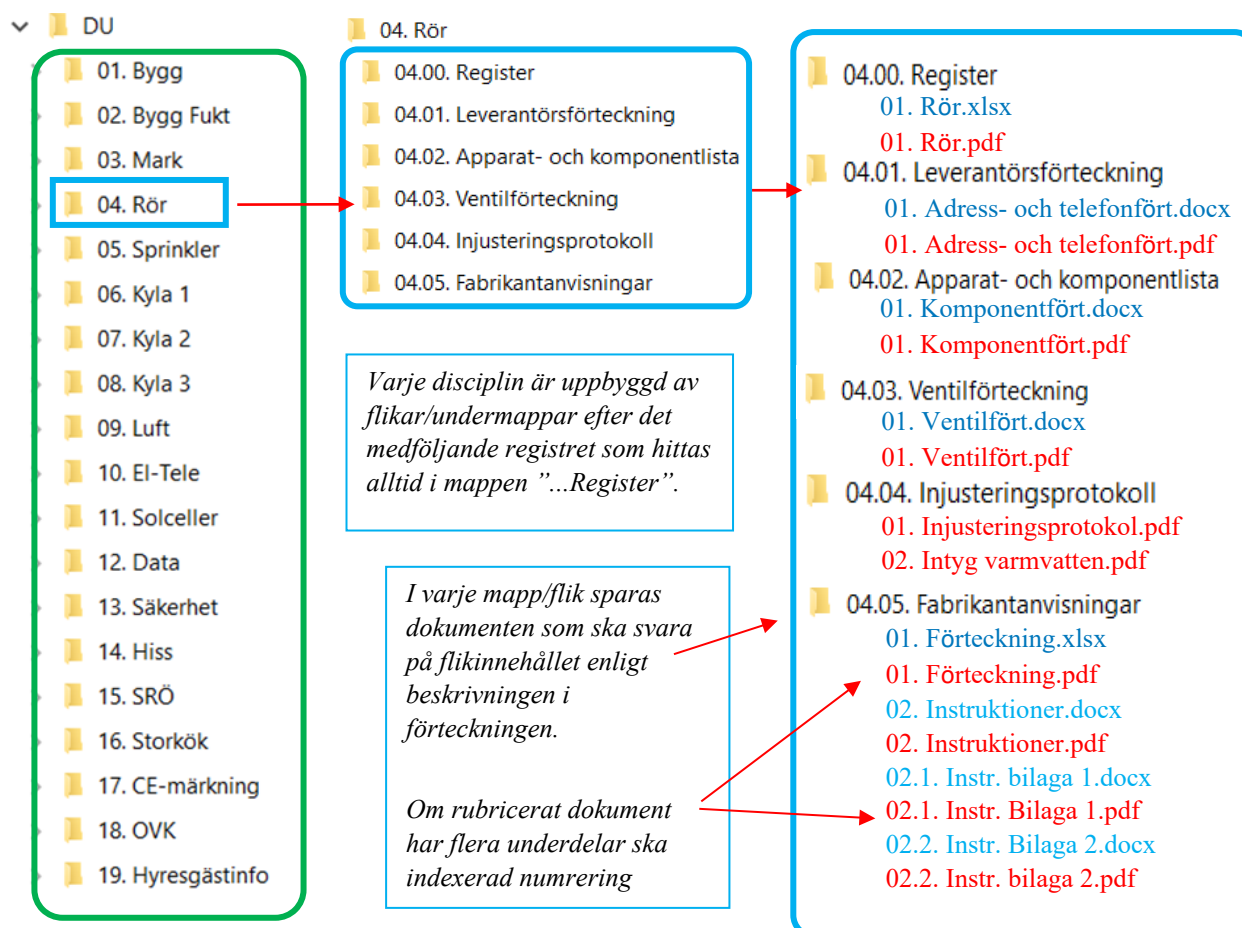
DU

01. Bygg
02. Bygg Fukt
03. Mark
04. Rör
05. Sprinkler
06. Kyla 1
07. Kyla 2
08. Kyla 3
09. Luft
10. El-Tele
11. Solceller
12. Data
13. Säkerhet
14. Hiss
15. SRÖ
16. Storkök
17. CE-märkning
18. OVK
19. Hyresgästinfo

04. Rör

04.00. Register
04.01. Leverantörsförteckning
04.02. Apparat- och komponentlista
04.03. Ventilförteckning
04.04. Injusteringsprotokoll
04.05. Fabrikantanvisningar

Varje disciplin är uppbyggd av flikar/undermappar efter det medföljande registret som hittas alltid i mappen ”...Register”.

I varje mapp/flik sparas dokumenten som ska svara på flikinnehållet enligt beskrivningen i förteckningen.

Om rubricerat dokument har flera underdelar ska indexerad numrering

04.00. Register
01. Rör.xlsx
01. Rör.pdf
04.01. Leverantörsförteckning
01. Adress- och telefonfört.docx
01. Adress- och telefonfört.pdf
04.02. Apparat- och komponentlista
01. Komponentfört.docx
01. Komponentfört.pdf
04.03. Ventilförteckning
01. Ventilfört.docx
01. Ventilfört.pdf
04.04. Injusteringsprotokoll
01. Injusteringsprotokol.pdf
02. Intyg varmvatten.pdf
04.05. Fabrikantanvisningar
01. Förteckning.xlsx
01. Förteckning.pdf
02. Instruktioner.docx
02. Instruktioner.pdf
02.1. Instr. bilaga 1.docx
02.1. Instr. Bilaga 1.pdf
02.2. Instr. Bilaga 2.docx
02.2. Instr. bilaga 2.pdf